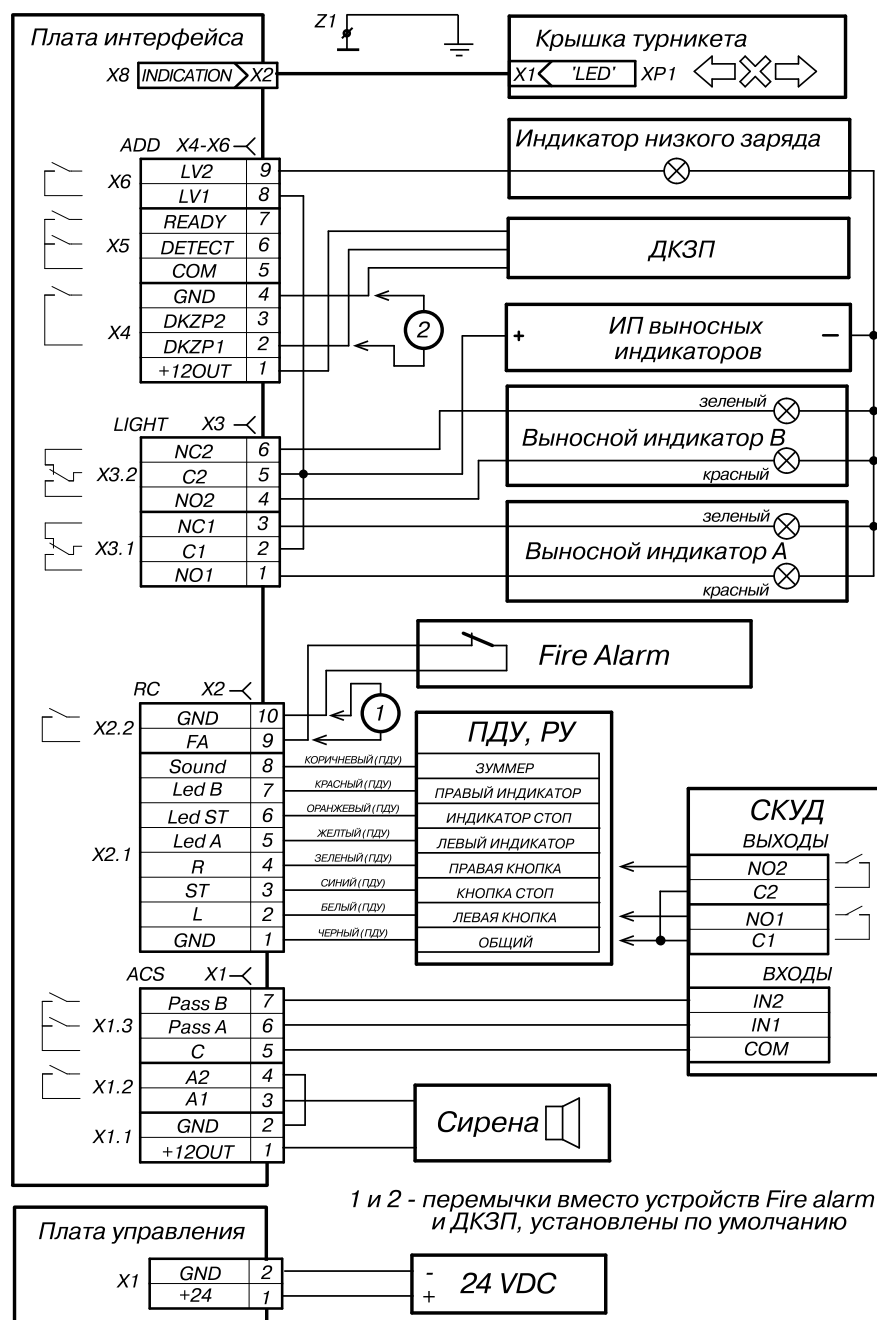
Плата интерфейса

Z1

Крышка турникета

X8 INDICATION X2

X1 'LED' XP1

ADD X4-X6

Индикатор низкого заряда

| | |
|---|---|
| LV2 | 9 |
| LV1 | 8 |
| READY | 7 |
| DETECT | 6 |
| COM | 5 |
| GND | 4 |
| DKZP2 | 3 |
| DKZP1 | 2 |
| +12OUT | 1 |

X6

X5

X4

ДКЗП

2

+ ИП выносных индикаторов –

LIGHT X3

| | |
|---|---|
| NC2 | 6 |
| C2 | 5 |
| NO2 | 4 |
| NC1 | 3 |
| C1 | 2 |
| NO1 | 1 |

X3.2

X3.1

зеленый

Выносной индикатор B

красный

зеленый

Выносной индикатор A

красный

Fire Alarm

RC X2

1

| | |
|---|---|
| GND | 10 |
| FA | 9 |
| Sound | 8 |
| Led B | 7 |
| Led ST | 6 |
| Led A | 5 |
| R | 4 |
| ST | 3 |
| L | 2 |
| GND | 1 |

X2.2

X2.1

КОРИЧНЕВЫЙ (ПДУ)
КРАСНЫЙ (ПДУ)
ОРАНЖЕВЫЙ (ПДУ)
ЖЕЛТЫЙ (ПДУ)
ЗЕЛЕНЫЙ (ПДУ)
СИНИЙ (ПДУ)
БЕЛЫЙ (ПДУ)
ЧЕРНЫЙ (ПДУ)

ПДУ, РУ

| |
|---|
| ЗУММЕР |
| ПРАВЫЙ ИНДИКАТОР |
| ИНДИКАТОР СТОП |
| ЛЕВЫЙ ИНДИКАТОР |
| ПРАВАЯ КНОПКА |
| КНОПКА СТОП |
| ЛЕВАЯ КНОПКА |
| ОБЩИЙ |

СКУД

ВЫХОДЫ

| |
|---|
| NO2 |
| C2 |
| NO1 |
| C1 |

ВХОДЫ

| |
|---|
| IN2 |
| IN1 |
| COM |

ACS X1

| | |
|---|---|
| Pass B | 7 |
| Pass A | 6 |
| C | 5 |
| A2 | 4 |
| A1 | 3 |
| GND | 2 |
| +12OUT | 1 |

X1.3

X1.2

X1.1

Сирена

1 и 2 - перемычки вместо устройств Fire alarm и ДКЗП, установлены по умолчанию

Плата управления

X1

| | |
|---|---|
| GND | 2 |
| +24 | 1 |

-
+
24 VDC